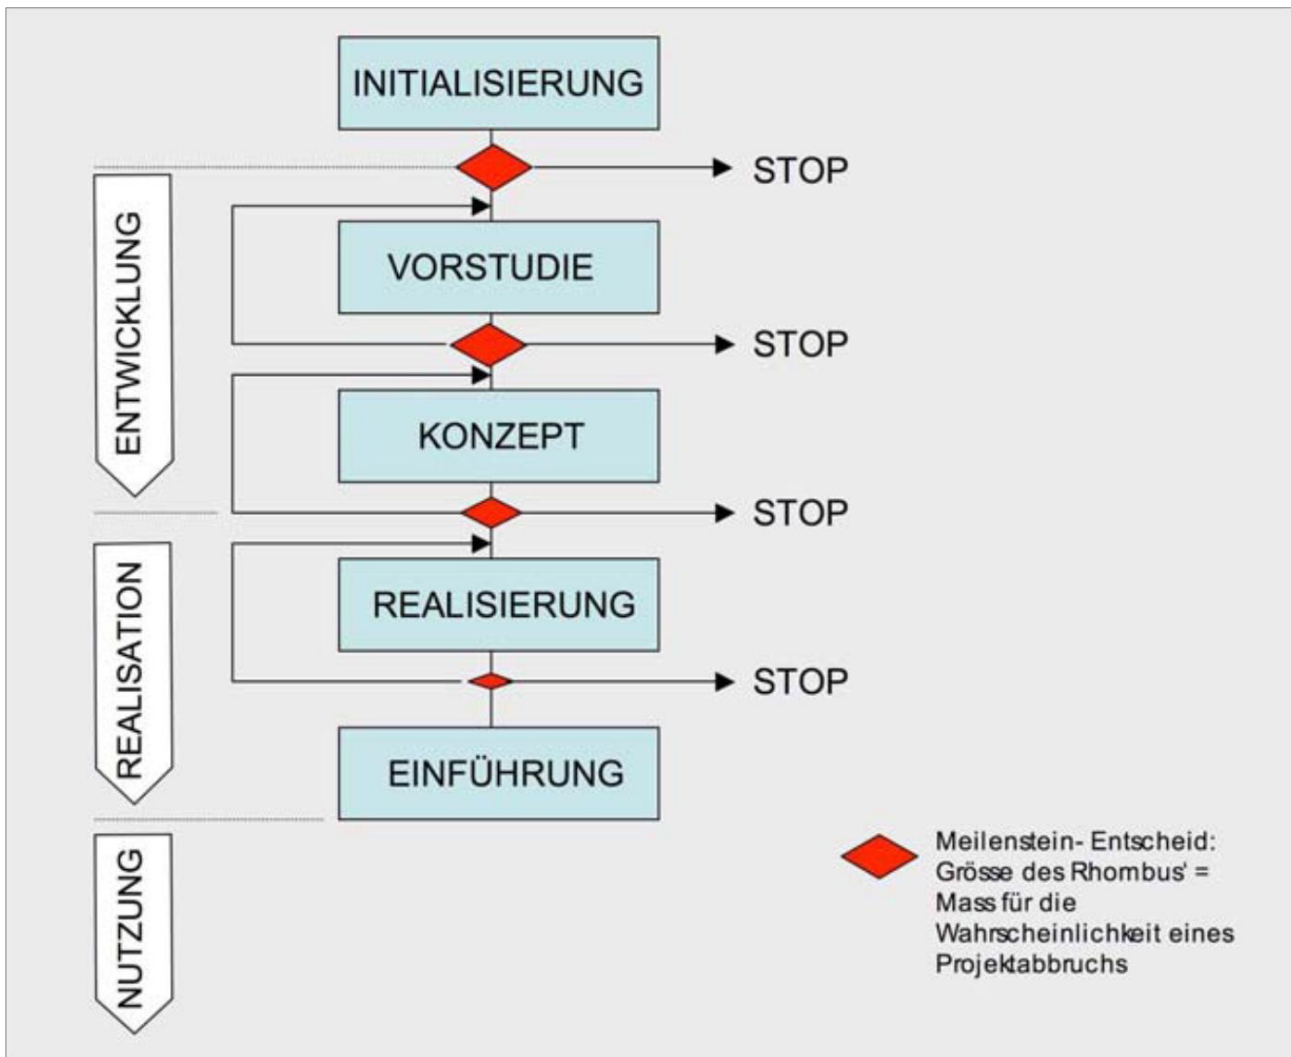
INITIALISIERUNG

STOP

ENTWICKLUNG

VORSTUDIE

STOP

KONZEPT

STOP

REALISATION

REALISIERUNG

STOP

EINFÜHRUNG

NUTZUNG

Meilenstein- Entscheid: Grösse des Rhombus' = Mass für die Wahrscheinlichkeit eines Projektabbruchs